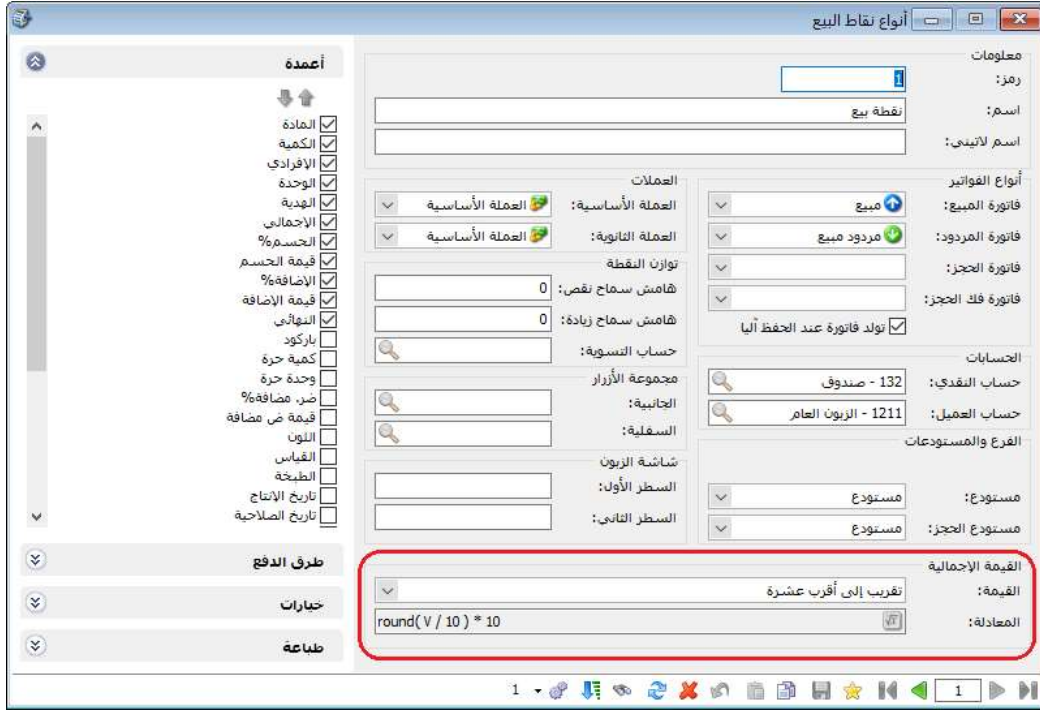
أنواع نقاط البيع

معلومات
رمز: 1
اسم: نقطة بيع
اسم لاتيني:

أنواع الفواتير
فاتورة المبيع: مبيع
فاتورة المردود: مردود مبيع
فاتورة الحجز:
فاتورة فك الحجز:
تولد فاتورة عند الحفظ آليا

العملات
العملة الأساسية: العملة الأساسية
العملة الثانوية: العملة الأساسية

توازن النقطة
هامش سماح نقص: 0
هامش سماح زيادة: 0
حساب التسوية:

الحسابات
حساب النقدي: 132 - صندوق
حساب العميل: 1211 - الزبون العام

مجموعة الأزرار
الجانبية:
السفلية:

الفرع والمستودعات
مستودع: مستودع
مستودع الحجز: مستودع

شاشة الزبون
السطر الأول:
السطر الثاني:

القيمة الإجمالية
القيمة: تقريب إلى أقرب عشرة
المعادلة: round( V / 10 ) * 10

أعمدة
المادة
الكمية
الإفرادي
الوحدة
الهدية
الإجمالي
الحسم%
قيمة الحسم
الإضافة%
قيمة الإضافة
النهائي
باركود
كمية حرة
وحدة حرة
ضر. مضافة%
قيمة ض مضافة
اللون
القياس
الطبخة
تاريخ الإنتاج
تاريخ الصلاحية

طرق الدفع
خيارات
طباعة

1 1